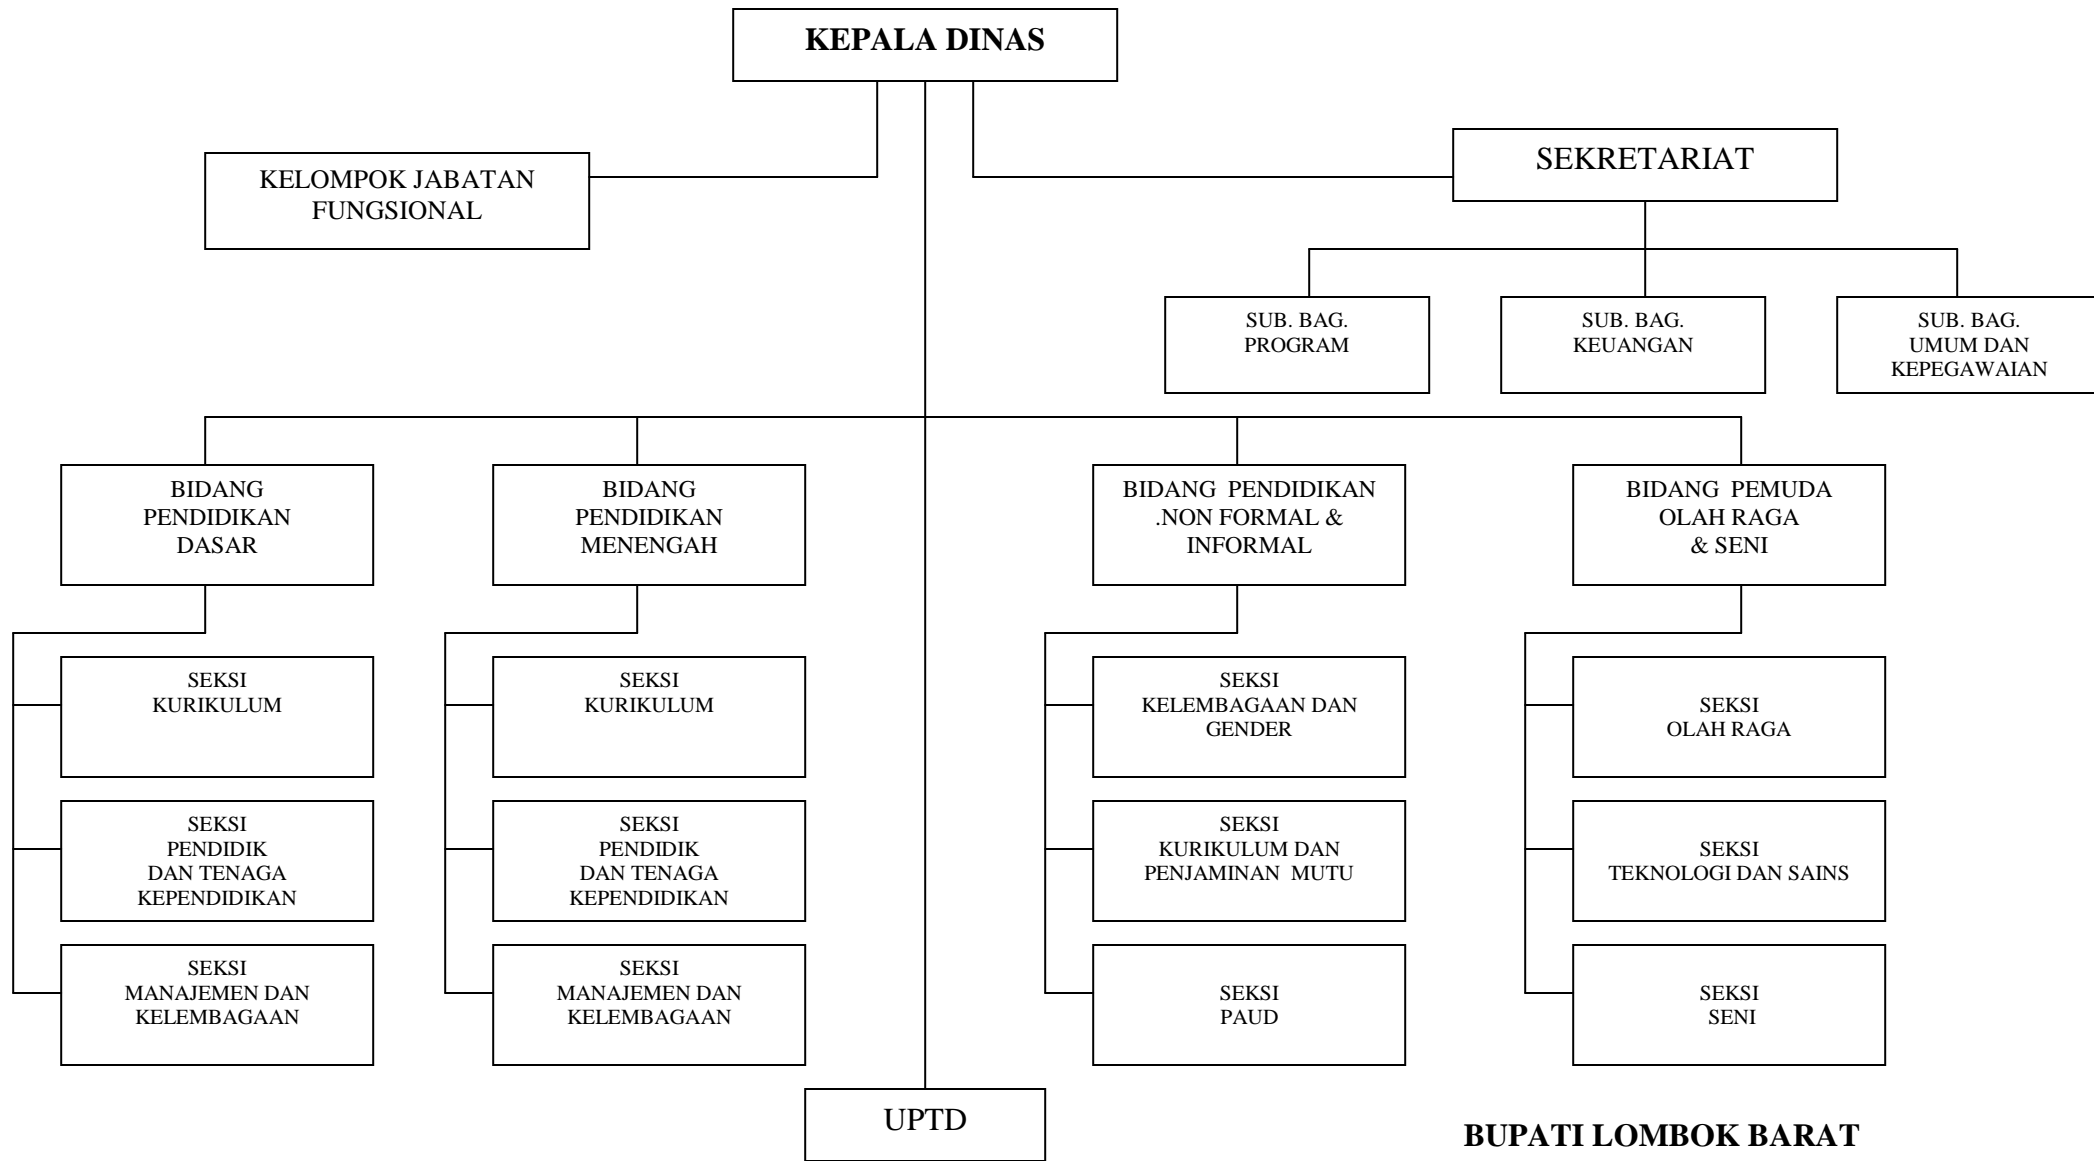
KEPALA DINAS

KELOMPOK JABATAN FUNGSIONAL

SEKRETARIAT

SUB. BAG. PROGRAM

SUB. BAG. KEUANGAN

SUB. BAG. UMUM DAN KEPEGAWAIAN

BIDANG PENDIDIKAN DASAR

SEKSI KURIKULUM

SEKSI PENDIDIK DAN TENAGA KEPENDIDIKAN

SEKSI MANAJEMEN DAN KELEMBAGAAN

BIDANG PENDIDIKAN MENENGAH

SEKSI KURIKULUM

SEKSI PENDIDIK DAN TENAGA KEPENDIDIKAN

SEKSI MANAJEMEN DAN KELEMBAGAAN

BIDANG PENDIDIKAN .NON FORMAL & INFORMAL

SEKSI KELEMBAGAAN DAN GENDER

SEKSI KURIKULUM DAN PENJAMINAN MUTU

SEKSI PAUD

BIDANG PEMUDA OLAH RAGA & SENI

SEKSI OLAH RAGA

SEKSI TEKNOLOGI DAN SAINS

SEKSI SENI

UPTD

BUPATI LOMBOK BARAT